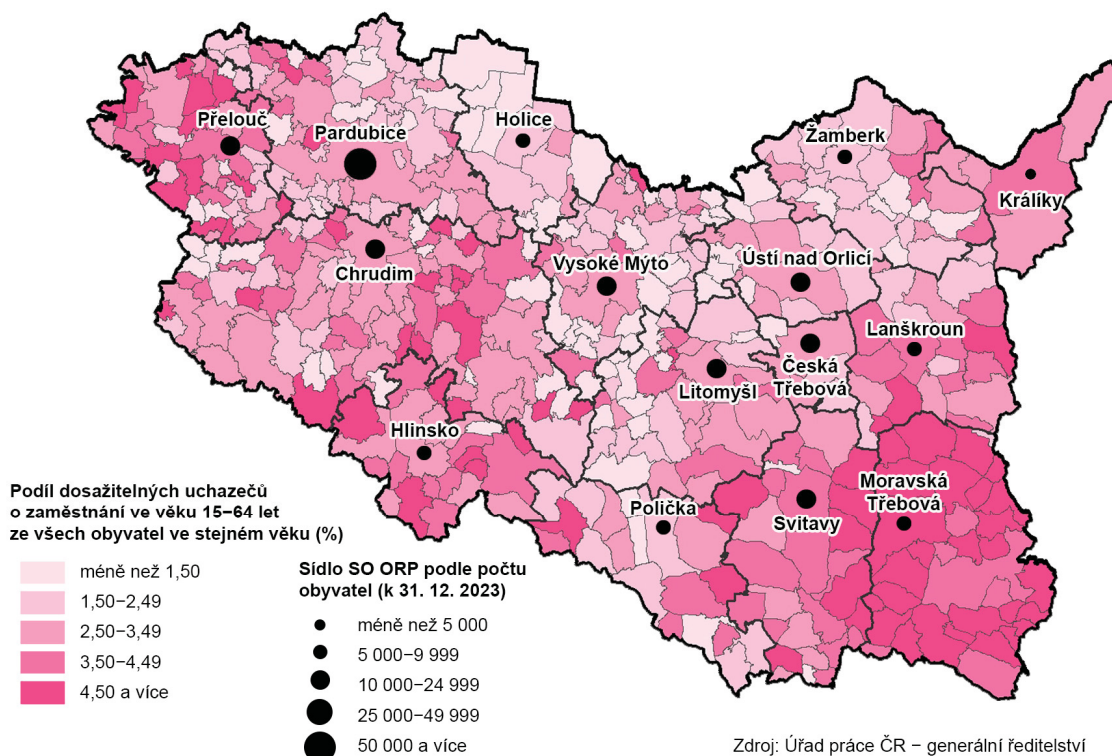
Přelouč
Pardubice
Holice
Žamberk
Králíky
Chrudim
Vysoké Mýto
Ústí nad Orlicí
Lanškroun
Česká Třebová
Litomyšl
Hlinsko
Moravská Třebová
Polička
Svitavy

Podíl dosažitelných uchazečů o zaměstnání ve věku 15−64 let ze všech obyvatel ve stejném věku (%)

méně než 1,50
1,50−2,49
2,50−3,49
3,50−4,49
4,50 a více

Sídlo SO ORP podle počtu obyvatel (k 31. 12. 2023)

méně než 5 000
5 000−9 999
10 000−24 999
25 000−49 999
50 000 a více

Zdroj: Úřad práce ČR − generální ředitelství